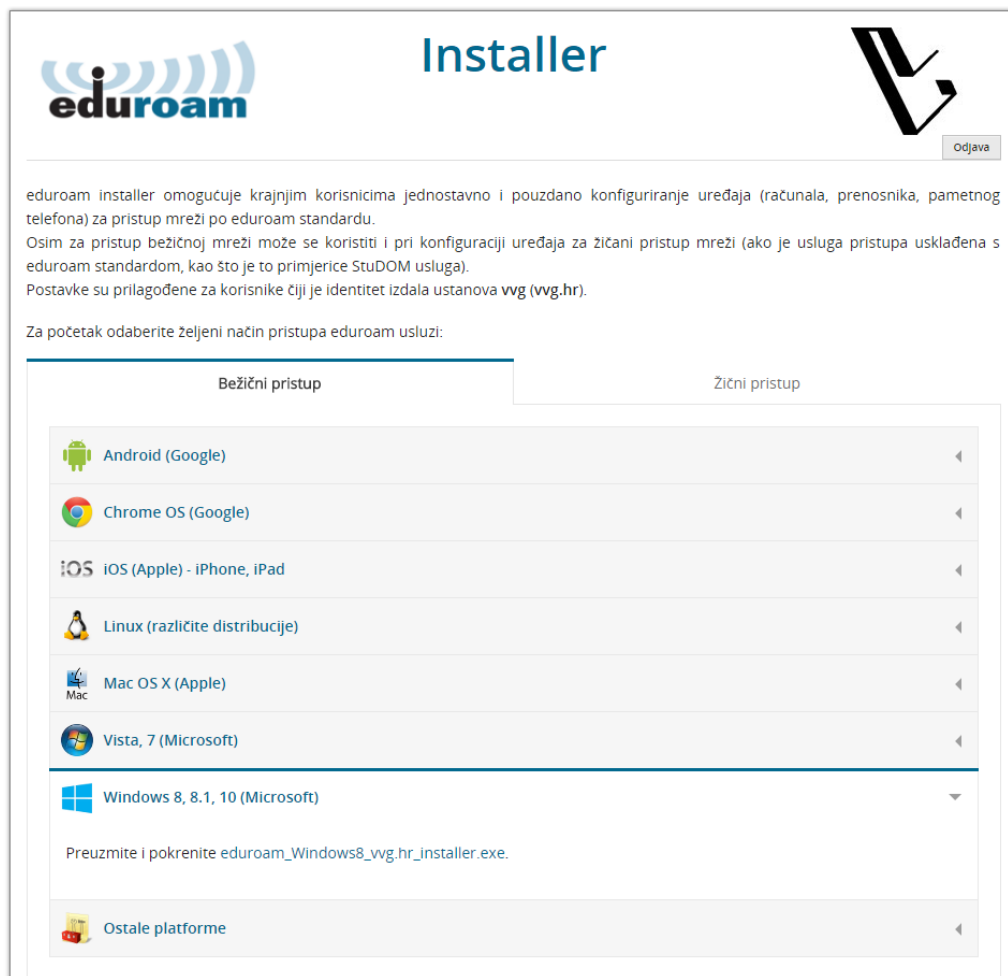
eduroam

Installer

Odjava

eduroam installer omogućuje krajnjim korisnicima jednostavno i pouzdano konfiguriranje uređaja (računala, prenosnika, pametnog telefona) za pristup mreži po eduroam standardu.
Osim za pristup bežičnoj mreži može se koristiti i pri konfiguraciji uređaja za žičani pristup mreži (ako je usluga pristupa usklađena s eduroam standardom, kao što je to primjerice StuDOM usluga).
Postavke su prilagođene za korisnike čiji je identitet izdala ustanova **vvg** (**vvg.hr**).

Za početak odaberite željeni način pristupa eduroam usluzi:

Bežični pristup

Žični pristup

Android (Google)

Chrome OS (Google)

iOS iOS (Apple) - iPhone, iPad

Linux (različite distribucije)

Mac Mac OS X (Apple)

Vista, 7 (Microsoft)

Windows 8, 8.1, 10 (Microsoft)

Preuzmite i pokrenite eduroam_Windows8_vvg.hr_installer.exe.

Ostale platforme